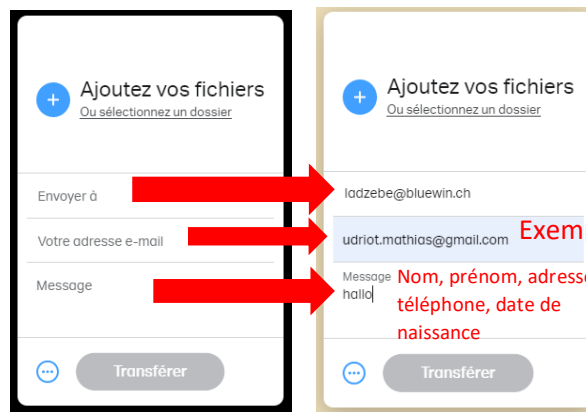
+ Ajoutez vos fichiers
Ou sélectionnez un dossier

Envoyer à

Votre adresse e-mail

Message

Transférer

+ Ajoutez vos fichiers
Ou sélectionnez un dossier

ladzebe@bluewin.ch

udriot.mathias@gmail.com

Exem

Message
hallo

Nom, prénom, adress
téléphone, date de
naissance

Transférer